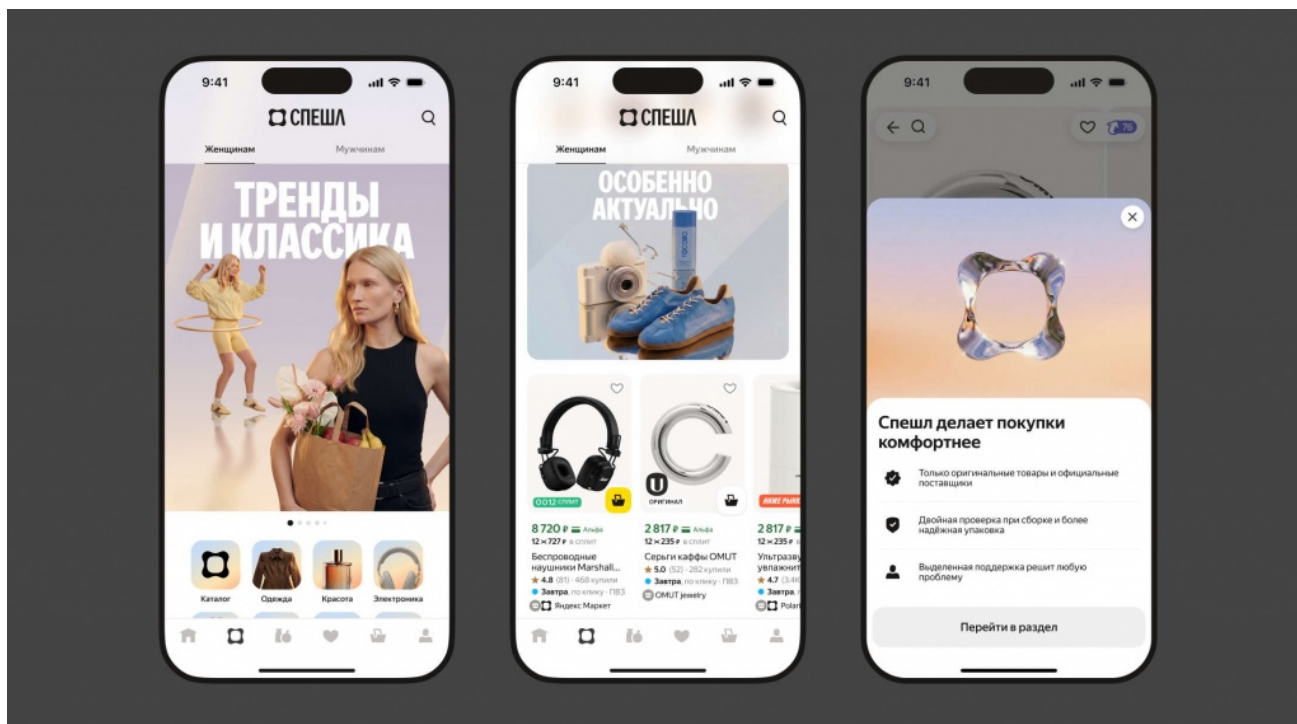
9:41

СПЕШЛ

Женщинам

Мужчинам

ТРЕНДЫ И КЛАССИКА

Каталог

Одежда

Красота

Электроника

9:41

СПЕШЛ

Женщинам

Мужчинам

ОСОБЕННО АКТУАЛЬНО

0 0 1 2 сплит

8 720 ₽ Альфа

12 × 727 ₽ в сплит

Беспроводные наушники Marshall...

★ 4.8 (81) · 468 купили

Завтра, по клику · ПВЗ

Яндекс Маркет

ОРИГИНАЛ

2 817 ₽ Альфа

12 × 235 ₽ в сплит

Серьги каффы OMUT

★ 5.0 (52) · 282 купили

Завтра, по клику · ПВЗ

OMUT jewelry

ЯНЕ РЫН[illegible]

2 817 ₽

12 × 235 ₽

Ультразву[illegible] увлажнит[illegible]

★ 4.7 (3.4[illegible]

Завтра, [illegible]

Polar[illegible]

9:41

76

Спешл делает покупки комфортнее

Только оригинальные товары и официальные поставщики

Двойная проверка при сборке и более надёжная упаковка

Выделенная поддержка решит любую проблему

Перейти в раздел